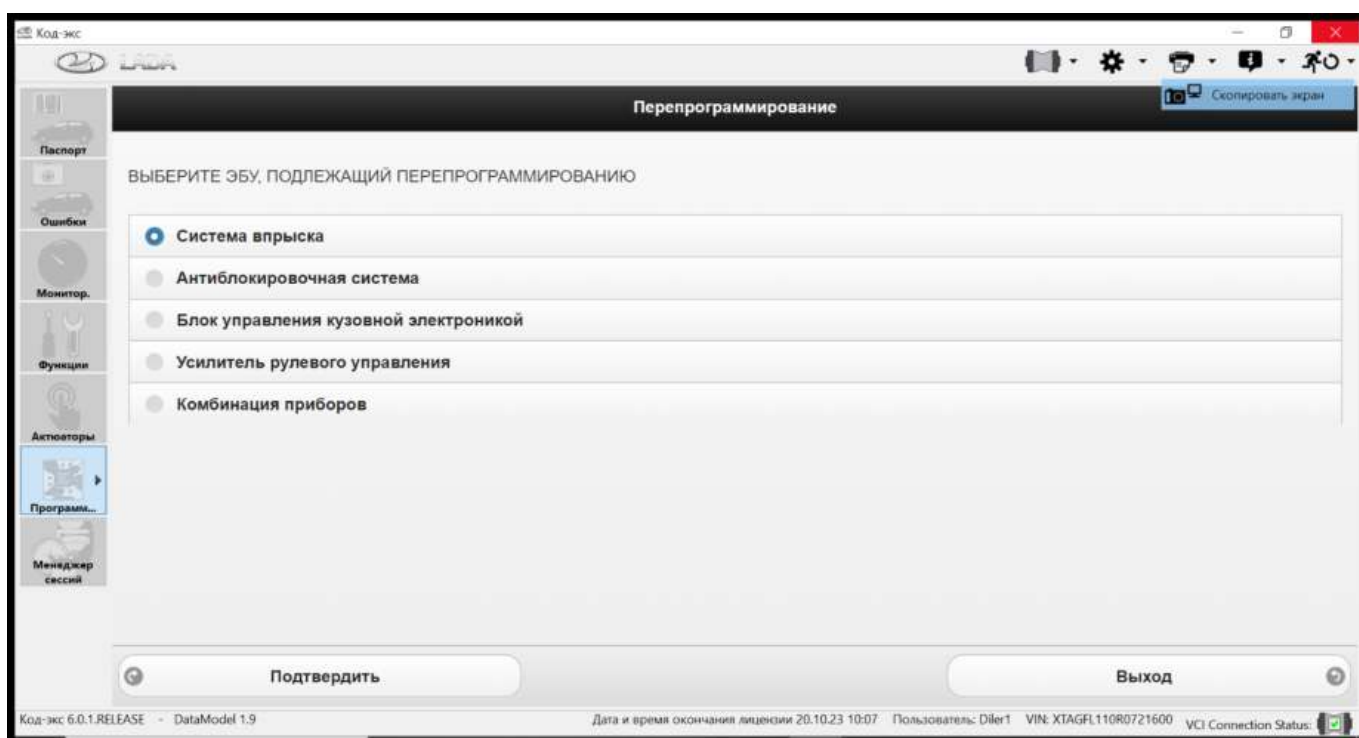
Код-экс

LADA

Скопировать экран

Паспорт

Ошибки

Монитор.

Функции

Актюаторы

Программ...

Менеджер сессий

Перепрограммирование

ВЫБЕРИТЕ ЭБУ, ПОДЛЕЖАЩИЙ ПЕРЕПРОГРАММИРОВАНИЮ

Система впрыска

Антиблокировочная система

Блок управления кузовной электроникой

Усилитель рулевого управления

Комбинация приборов

Подтвердить

Выход

Код-экс 6.0.1.RELEASE - DataModel 1.9

Дата и время окончания лицензии 20.10.23 10:07 Пользователь: Diler1 VIN: XTAGFL110R0721600 VCI Connection Status: